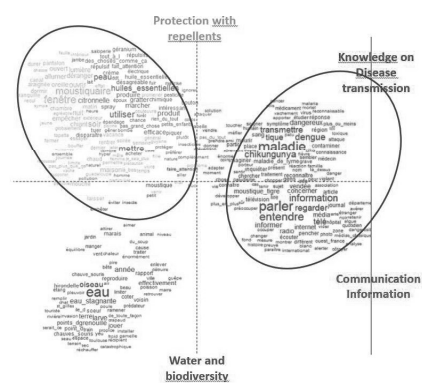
Protection with repellents

Knowledge on Disease transmission

Communication Information

Water and biodiversity

fenêtre
huiles_essentielles
peau
utiliser
produit
mettre
citronnelle
marcher
moustiquaire
maladie
chikungunya
dengue
transmettre
tique
parler
entendre
information
regarder
informer
radio
internet
télé
média
eau
oiseau
année
eau_stagnante
points_d'eau
reproduire
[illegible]